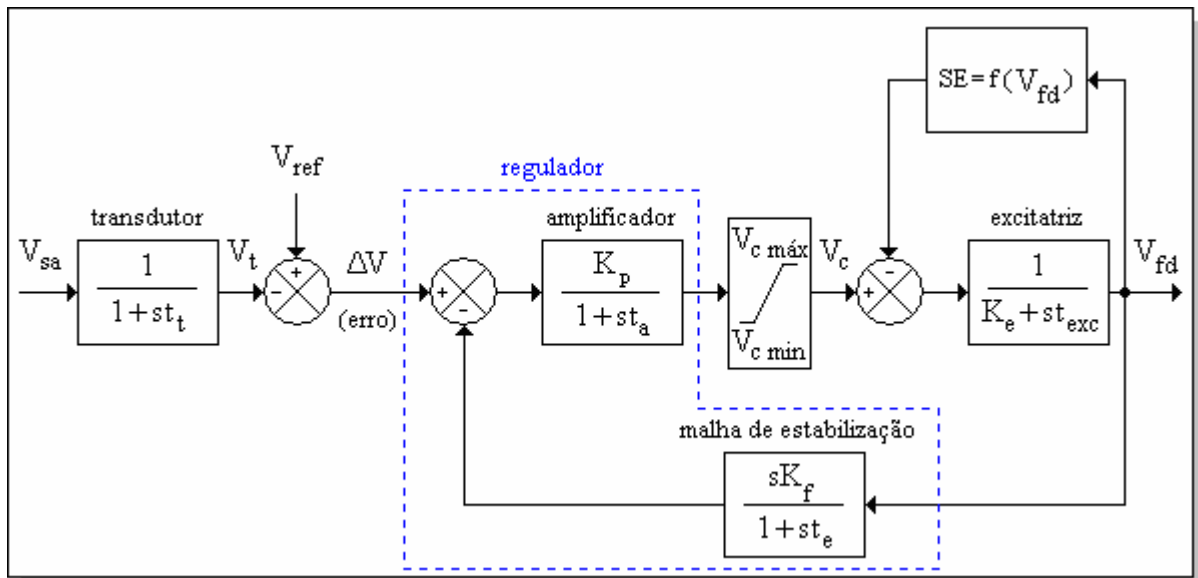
$SE=f(V_{fd})$

$V_{ref}$

regulador

transdutor

$V_{sa}$

$\frac{1}{1+st_t}$

$V_t$

+

-

$\Delta V$

(erro)

+

-

amplificador

$\frac{K_p}{1+st_a}$

$V_{c\ máx}$

$V_{c\ min}$

$V_c$

-

+

excitatriz

$\frac{1}{K_e+st_{exc}}$

$V_{fd}$

malha de estabilização

$\frac{sK_f}{1+st_e}$